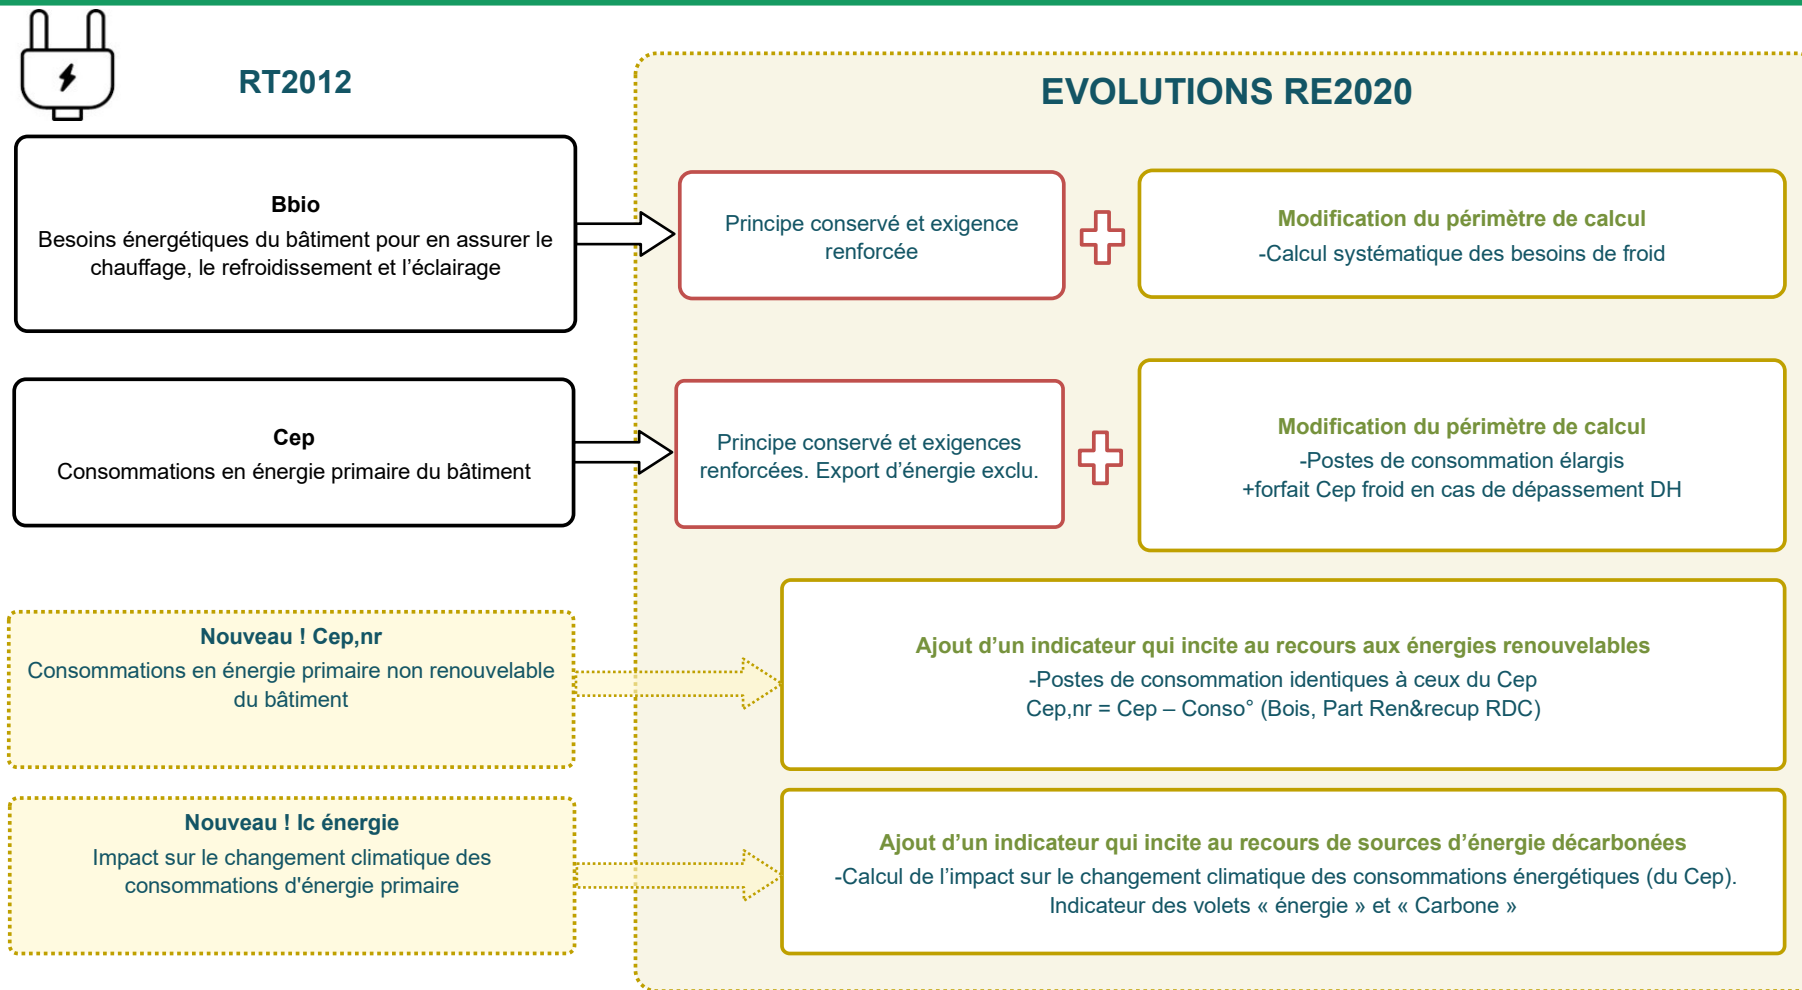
RT2012

EVOLUTIONS RE2020

Bbio
Besoins énergétiques du bâtiment pour en assurer le chauffage, le refroidissement et l'éclairage

Principe conservé et exigence renforcée

Modification du périmètre de calcul
-Calcul systématique des besoins de froid

Cep
Consommations en énergie primaire du bâtiment

Principe conservé et exigences renforcées. Export d'énergie exclu.

Modification du périmètre de calcul
-Postes de consommation élargis
+forfait Cep froid en cas de dépassement DH

Nouveau ! Cep,nr
Consommations en énergie primaire non renouvelable du bâtiment

Ajout d'un indicateur qui incite au recours aux énergies renouvelables
-Postes de consommation identiques à ceux du Cep
Cep,nr = Cep – Conso° (Bois, Part Ren&recup RDC)

Nouveau ! Ic énergie
Impact sur le changement climatique des consommations d'énergie primaire

Ajout d'un indicateur qui incite au recours de sources d'énergie décarbonées
-Calcul de l'impact sur le changement climatique des consommations énergétiques (du Cep).
Indicateur des volets « énergie » et « Carbone »